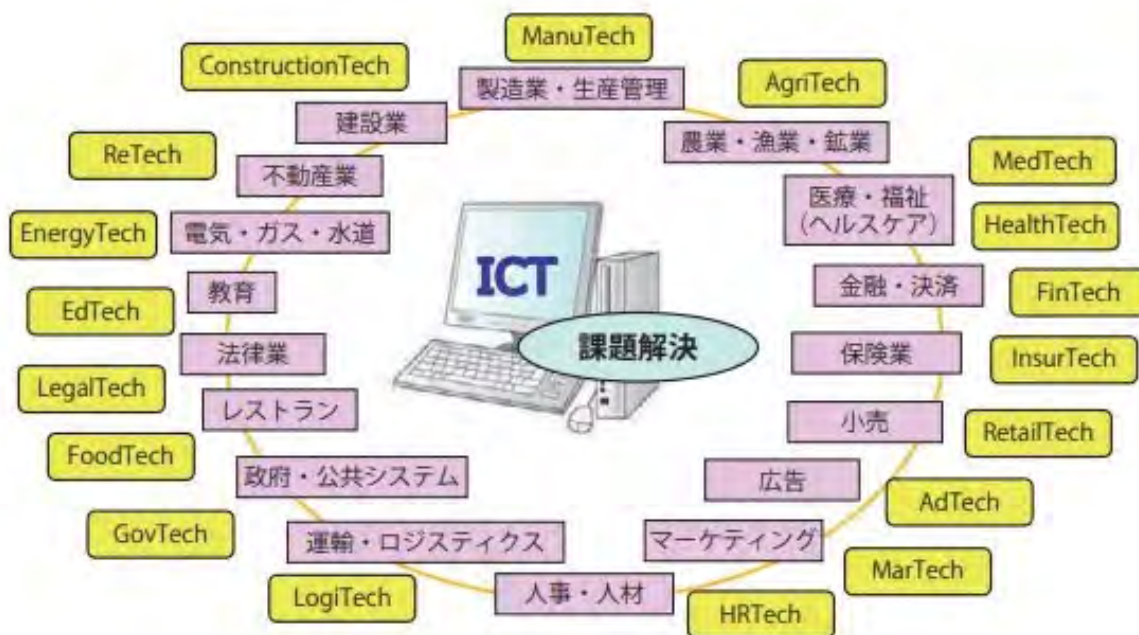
ManuTech

製造業・生産管理

AgriTech

農業・漁業・鉱業

MedTech

医療・福祉
(ヘルスケア)

HealthTech

金融・決済

FinTech

保険業

InsurTech

小売

RetailTech

広告

AdTech

マーケティング

MarTech

人事・人材

HRTech

運輸・ロジスティクス

LogiTech

政府・公共システム

GovTech

レストラン

FoodTech

法律業

LegalTech

教育

EdTech

電気・ガス・水道

EnergyTech

不動産業

ReTech

建設業

ConstructionTech

ICT

課題解決